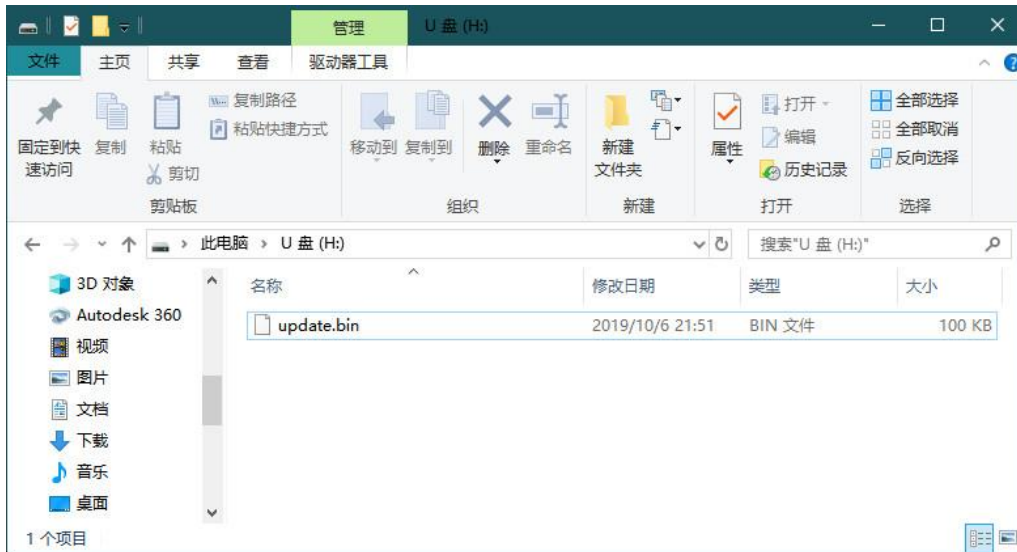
管理 U 盘 (H:)

文件 主页 共享 查看 驱动器工具

固定到快速访问 复制 粘贴 复制路径 粘贴快捷方式 剪切
剪贴板

移动到 复制到 删除 重命名
组织

新建文件夹
新建

属性 打开 编辑 历史记录
打开

全部选择 全部取消 反向选择
选择

此电脑 › U 盘 (H:)

搜索"U 盘 (H:)"

3D 对象
Autodesk 360
视频
图片
文档
下载
音乐
桌面

| 名称 | 修改日期 | 类型 | 大小 |
|---|---|---|---|
| update.bin | 2019/10/6 21:51 | BIN 文件 | 100 KB |

1 个项目